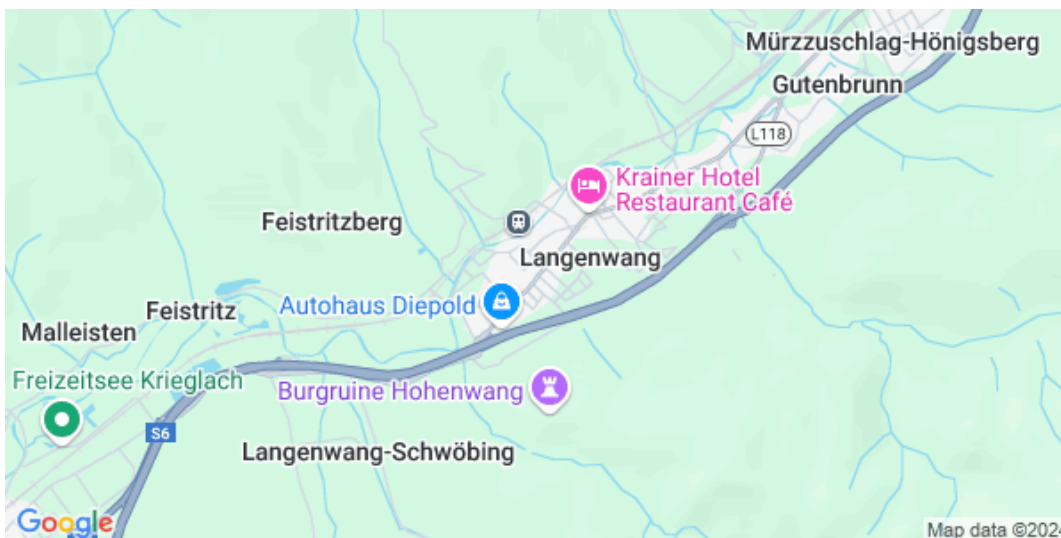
Mürzzuschlag-Hönigsberg
Gutenbrunn
L118
Krainer Hotel Restaurant Café
Feistritzberg
Langenwang
Feistritz
Autohaus Diepold
Malleisten
Freizeitsee Krieglach
Burgruine Hohenwang
S6
Langenwang-Schwöbing
Google
Map data ©2024